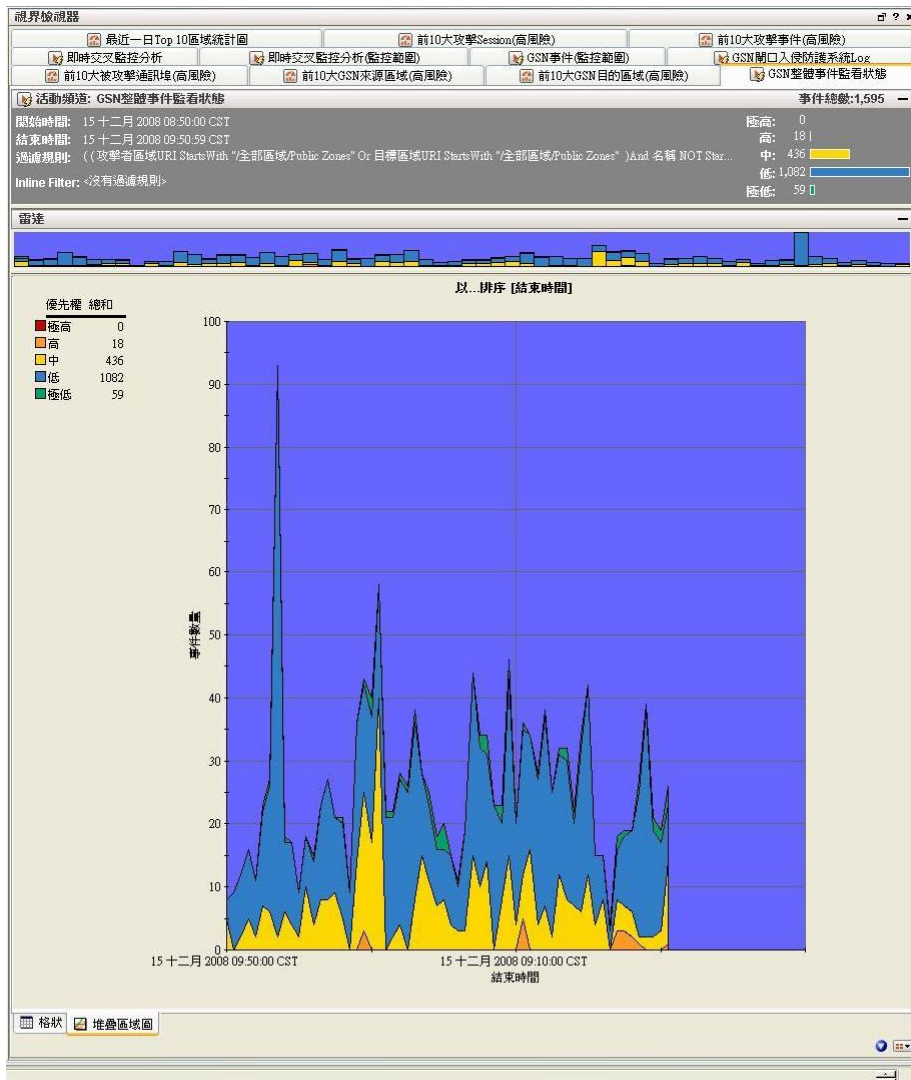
視界檢視器

最近一日Top 10區域統計圖
前10大攻擊Session(高風險)
前10大攻擊事件(高風險)
即時交叉監控分析
即時交叉監控分析(監控範圍)
GSN事件(監控範圍)
GSN閘口入侵防護系統Log
前10大被攻擊通訊埠(高風險)
前10大GSN來源區域(高風險)
前10大GSN目的區域(高風險)
GSN整體事件監看狀態

活動頻道: GSN整體事件監看狀態
事件總數:1,595

開始時間: 15 十二月 2008 08:50:00 CST
結束時間: 15 十二月 2008 09:50:59 CST
過濾規則: ((攻擊者區域URI StartsWith "/全部區域/Public Zones" Or 目標區域URI StartsWith "/全部區域/Public Zones" )And 名稱 NOT Star...
Inline Filter: <沒有過濾規則>

極高: 0
高: 18
中: 436
低: 1,082
極低: 59

雷達

以...排序 [結束時間]

| 優先權 | 總和 |
|---|---|
| 極高 | 0 |
| 高 | 18 |
| 中 | 436 |
| 低 | 1082 |
| 極低 | 59 |

100
90
80
70
60
50
40
30
20
10
0

事件數量

15 十二月 2008 09:50:00 CST
15 十二月 2008 09:10:00 CST
結束時間

格狀
堆疊區域圖